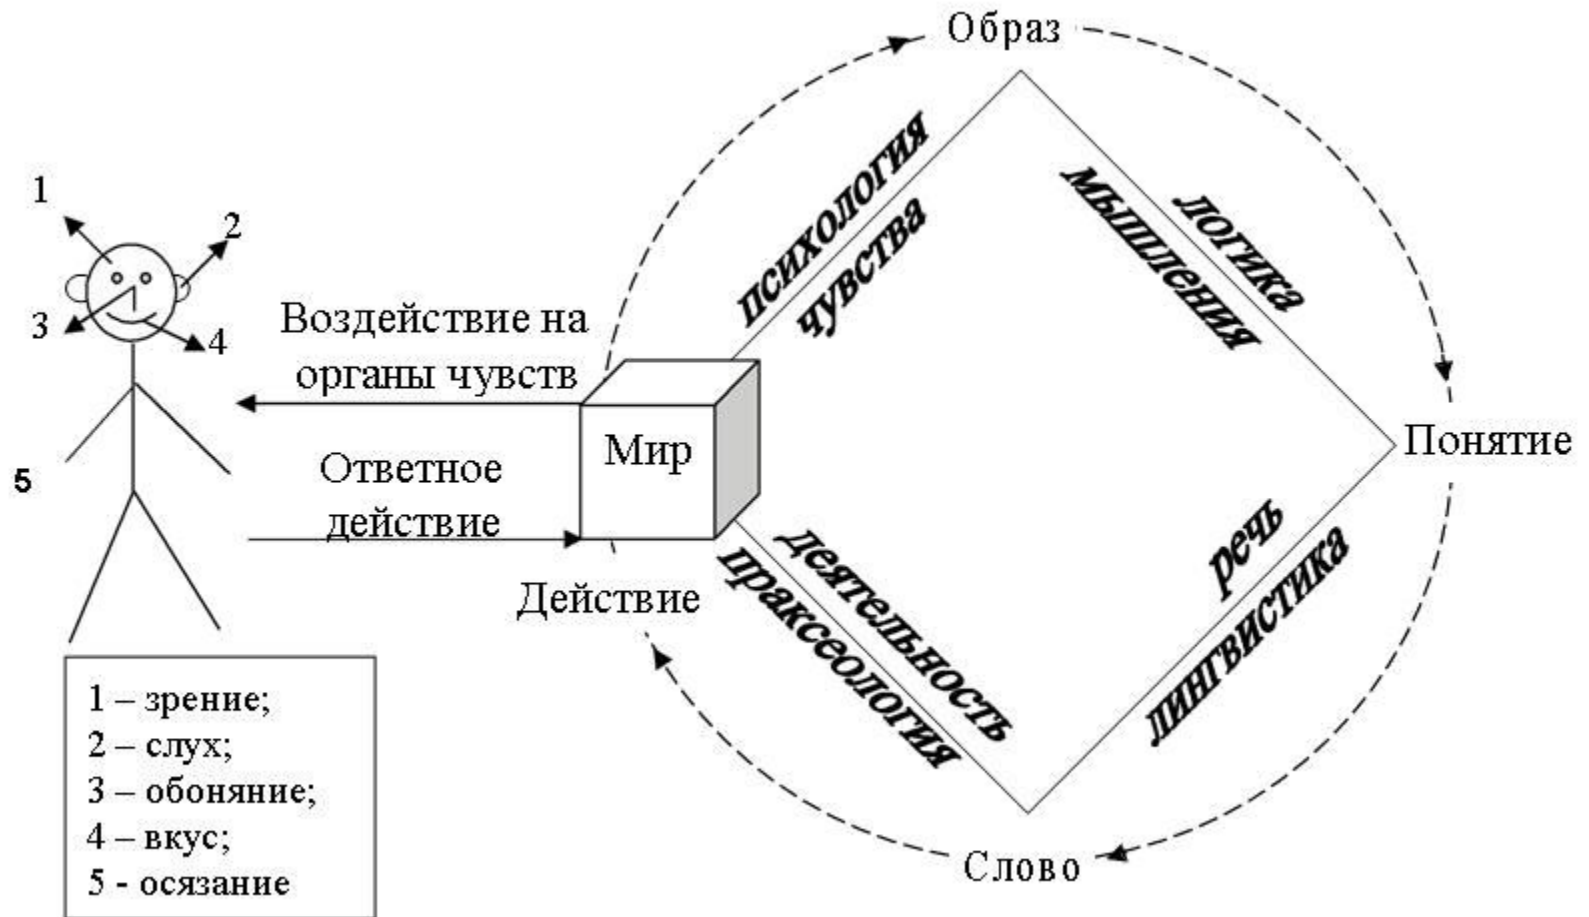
Образ

1

2

3

4

5

психология
чувства

мышления
логика

Воздействие на органы чувств

Мир

Понятие

Ответное действие

Действие

деятельность
праксеология

речь
лингвистика

1 – зрение;
2 – слух;
3 – обоняние;
4 – вкус;
5 - осязание

Слово